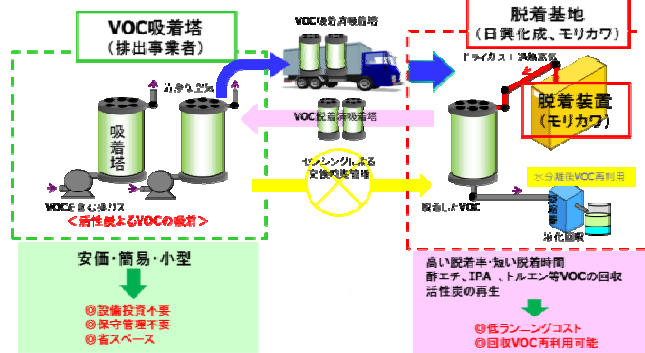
VOC吸着塔
（排出事業者）

VOC吸着済吸着塔

脱着基地
（日興化成、モリカワ）

ドライガス（誘導加熱）

清浄空気

吸着塔

脱着装置
（モリカワ）

VOC脱着済吸着塔

センシングによる交換時期情報

水分離後VOC再利用

VOCを含む排ガス

＜活性炭によるVOCの吸着＞

脱着したVOC

液化回収

安価・簡易・小型

◎設備投資不要
◎保守管理不要
◎省スペース

高い脱着率・短い脱着時間
酢エチ、IPA、トルエン等VOCの回収
活性炭の再生

◎低ランニングコスト
◎回収VOC再利用可能